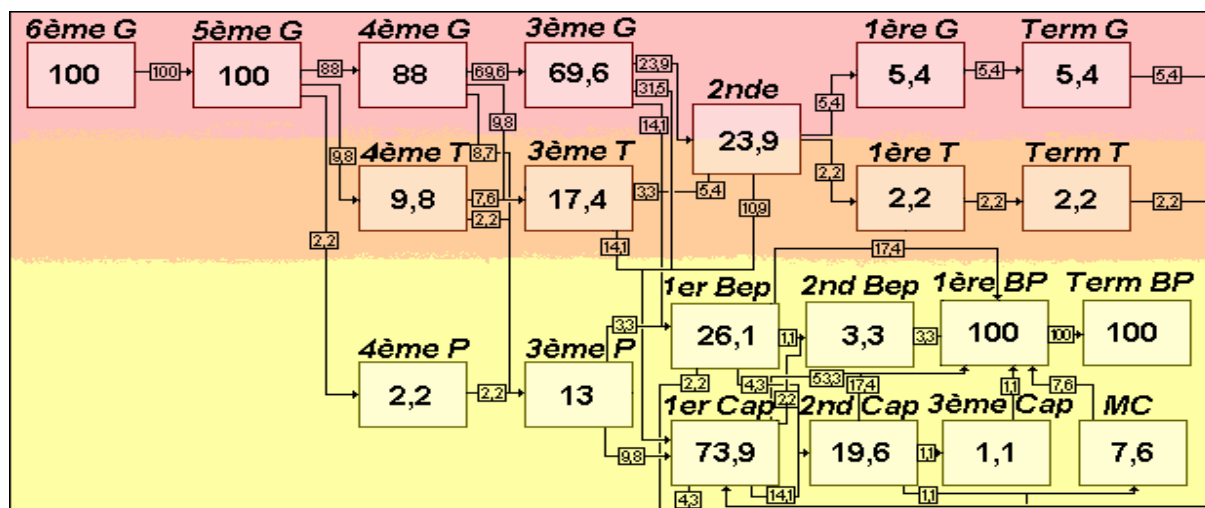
6ème G
100
100
5ème G
100
88
4ème G
88
69,6
3ème G
69,6
23,9
31,5
14,1
2nde
23,9
5,4
1ère G
5,4
5,4
Term G
5,4
5,4
9,8
9,8
8,7
4ème T
9,8
7,6
2,2
3ème T
17,4
3,3
5,4
10,9
2,2
1ère T
2,2
2,2
Term T
2,2
2,2
2,2
14,1
17,4
1er Bep
26,1
1,1
2nd Bep
3,3
3,3
1ère BP
100
100
Term BP
100
3,3
4ème P
2,2
2,2
3ème P
13
2,2
4,3
2,2
53,3
17,4
1,1
7,6
1er Cap
73,9
2nd Cap
19,6
1,1
3ème Cap
1,1
MC
7,6
9,8
4,3
14,1
1,1